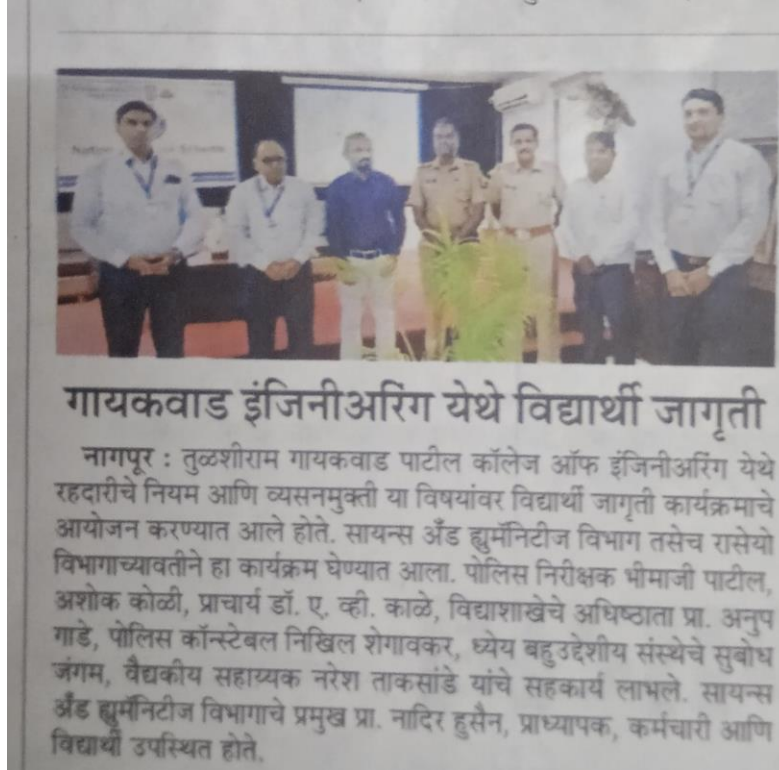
गायकवाड इंजिनीअरिंग येथे विद्यार्थी जागृती

नागपूर : तुळशीराम गायकवाड पाटील कॉलेज ऑफ इंजिनीअरिंग येथे रहदारीचे नियम आणि व्यसनमुक्ती या विषयांवर विद्यार्थी जागृती कार्यक्रमाचे आयोजन करण्यात आले होते. सायन्स अँड ह्युमॅनिटीज विभाग तसेच रासेयो विभागाच्यावतीने हा कार्यक्रम घेण्यात आला. पोलिस निरीक्षक भीमाजी पाटील, अशोक कोळी, प्राचार्य डॉ. ए. व्ही. काळे, विद्याशाखेचे अधिष्ठाता प्रा. अनुप गाडे, पोलिस कॉन्स्टेबल निखिल शेगावकर, ध्येय बहुउद्देशीय संस्थेचे सुबोध जंगम, वैद्यकीय सहाय्यक नरेश ताकसांडे यांचे सहकार्य लाभले. सायन्स अँड ह्युमॅनिटीज विभागाचे प्रमुख प्रा. नादिर हुसैन, प्राध्यापक, कर्मचारी आणि विद्यार्थी उपस्थित होते.